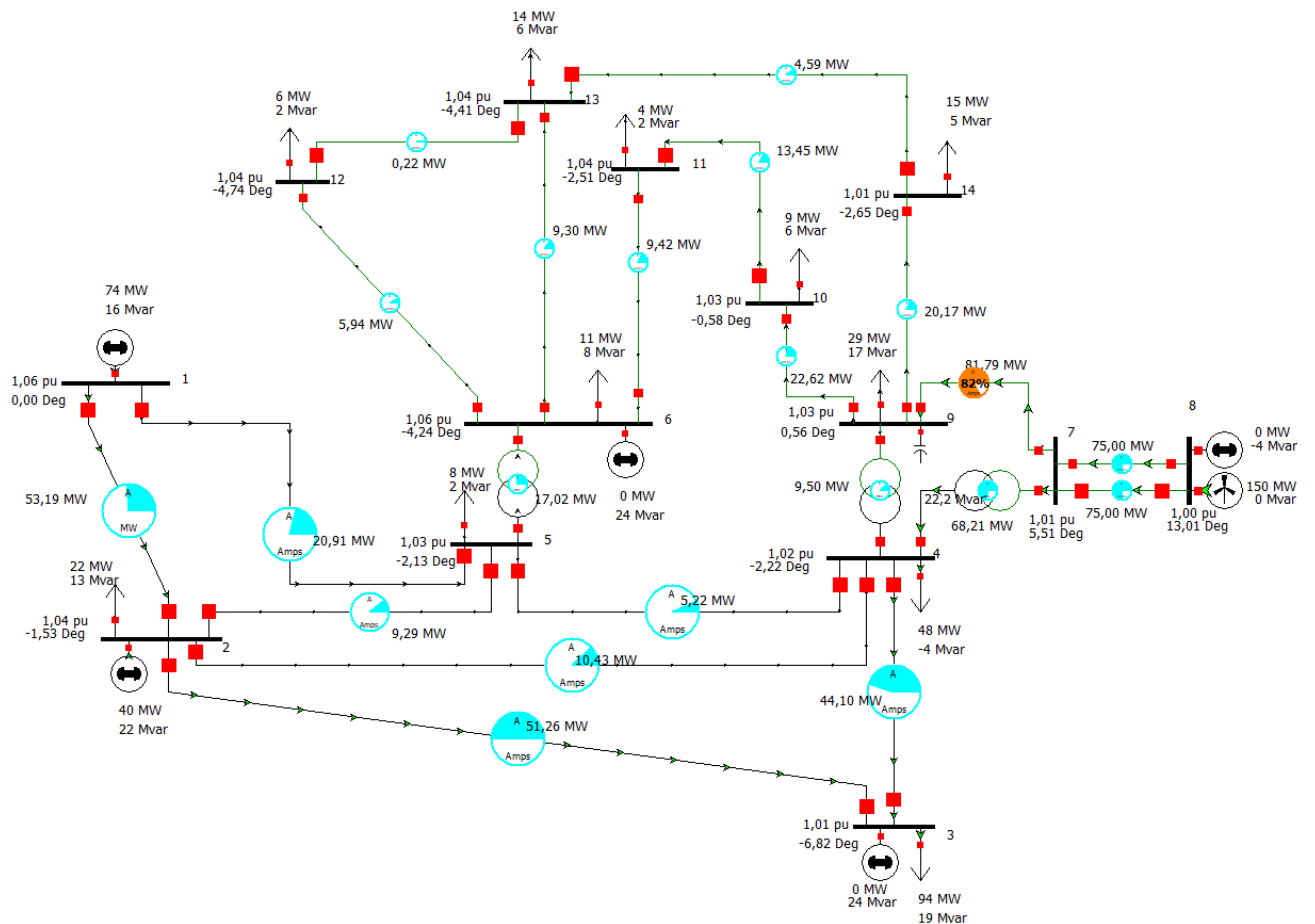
14 MW
6 Mvar

4,59 MW

1,04 pu
-4,41 Deg
13

6 MW
2 Mvar

4 MW
2 Mvar

15 MW
5 Mvar

0,22 MW

1,04 pu
-4,74 Deg
12

1,04 pu
-2,51 Deg
11

13,45 MW

1,01 pu
-2,65 Deg
14

9,30 MW

9,42 MW

9 MW
6 Mvar

74 MW
16 Mvar

5,94 MW

1,03 pu
-0,58 Deg
10

20,17 MW

1,06 pu
0,00 Deg
1

11 MW
8 Mvar

29 MW
17 Mvar

22,62 MW

81,79 MW
82%
Amps

1,06 pu
-4,24 Deg
6

1,03 pu
0,56 Deg
9

8

7

75,00 MW

0 MW
-4 Mvar

53,19 MW
A
MW

8 MW
2 Mvar

17,02 MW

0 MW
24 Mvar

9,50 MW

22,2 MW

68,21 MW

75,00 MW

150 MW
0 Mvar

A
Amps
20,91 MW

1,03 pu
-2,13 Deg
5

1,01 pu
5,51 Deg

1,00 pu
13,01 Deg

22 MW
13 Mvar

1,02 pu
-2,22 Deg
4

1,04 pu
-1,53 Deg
2

A
Amps
9,29 MW

A
Amps
5,22 MW

48 MW
-4 Mvar

A
Amps
10,43 MW

40 MW
22 Mvar

A
Amps
44,10 MW

A
Amps
51,26 MW

1,01 pu
-6,82 Deg
3

0 MW
24 Mvar

94 MW
19 Mvar